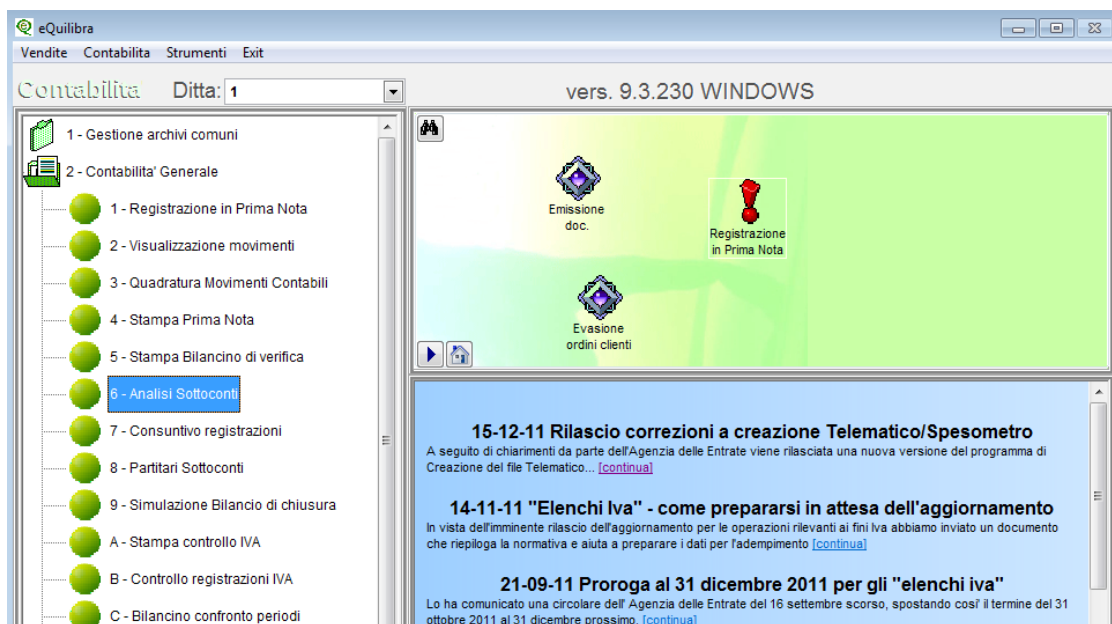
eQuilibra

Vendite Contabilita Strumenti Exit

Contabilita Ditta: 1

vers. 9.3.230 WINDOWS

1 - Gestione archivi comuni
2 - Contabilita' Generale
1 - Registrazione in Prima Nota
2 - Visualizzazione movimenti
3 - Quadratura Movimenti Contabili
4 - Stampa Prima Nota
5 - Stampa Bilancino di verifica
6 - Analisi Sottoconti
7 - Consuntivo registrazioni
8 - Partitari Sottoconti
9 - Simulazione Bilancio di chiusura
A - Stampa controllo IVA
B - Controllo registrazioni IVA
C - Bilancino confronto periodi

Emissione doc.

Registrazione in Prima Nota

Evasione ordini clienti

15-12-11 Rilascio correzioni a creazione Telematico/Spesometro
A seguito di chiarimenti da parte dell'Agenzia delle Entrate viene rilasciata una nuova versione del programma di Creazione del file Telematico... [continua]

14-11-11 "Elenchi Iva" - come prepararsi in attesa dell'aggiornamento
In vista dell'imminente rilascio dell'aggiornamento per le operazioni rilevanti ai fini Iva abbiamo inviato un documento che riepiloga la normativa e aiuta a preparare i dati per l'adempimento [continua]

21-09-11 Proroga al 31 dicembre 2011 per gli "elenchi iva"
Lo ha comunicato una circolare dell' Agenzia delle Entrate del 16 settembre scorso, spostando cosi' il termine del 31 ottobre 2011 al 31 dicembre prossimo. [continua]